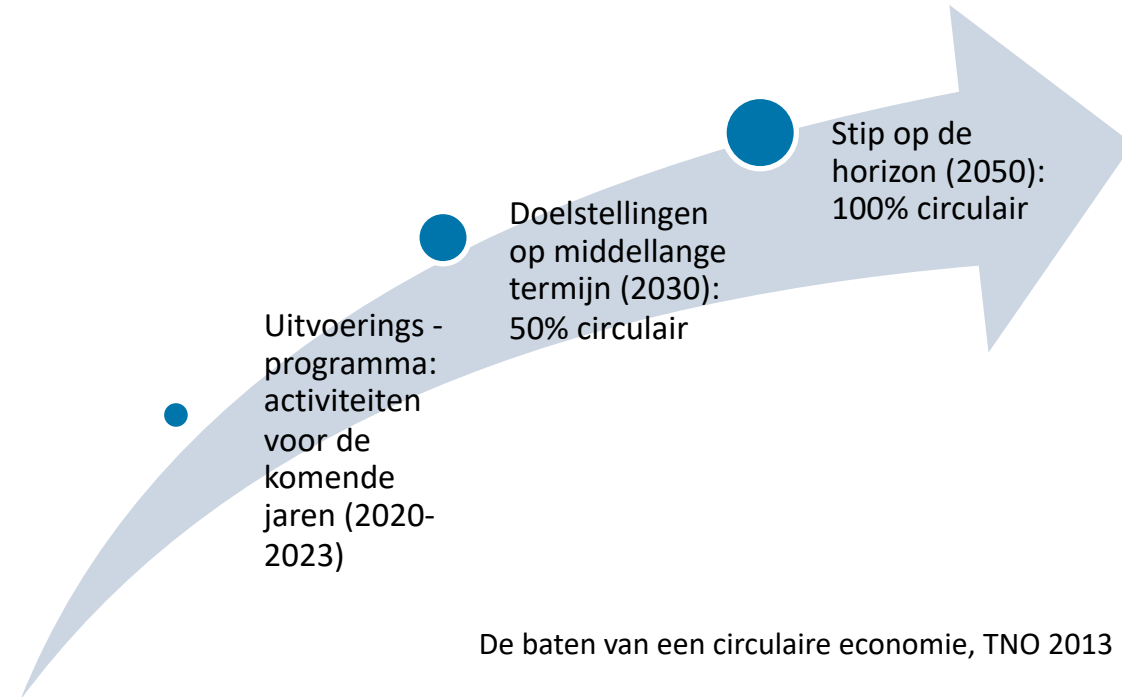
Uitvoerings - programma: activiteiten voor de komende jaren (2020-2023)

Doelstellingen op middellange termijn (2030): 50% circulair

Stip op de horizon (2050): 100% circulair

De baten van een circulaire economie, TNO 2013